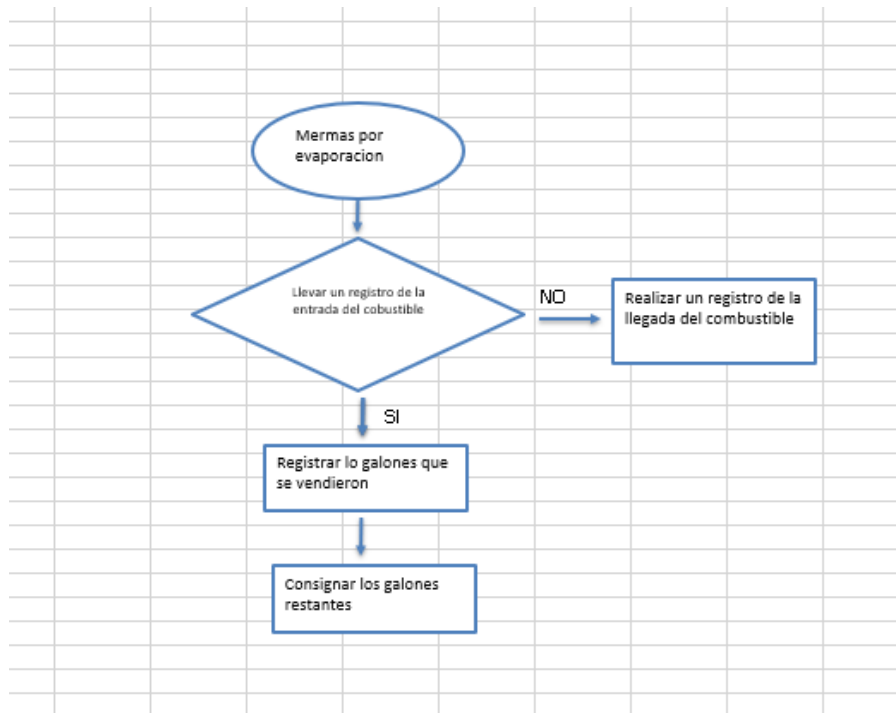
Mermas por evaporacion

Llevar un registro de la entrada del cobustible

NO

Realizar un registro de la llegada del combustible

SI

Registrar lo galones que se vendieron

Consignar los galones restantes